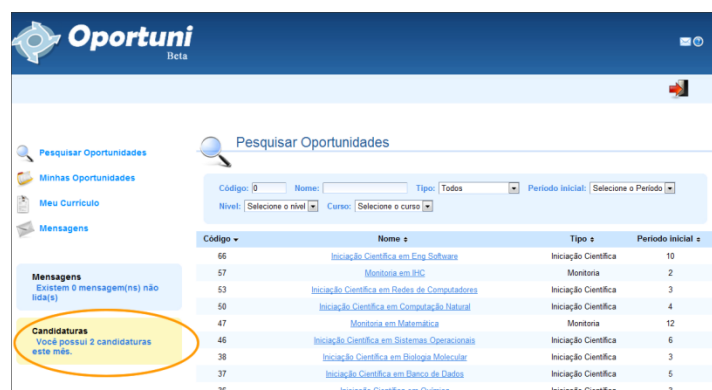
Oportuni
Beta

Pesquisar Oportunidades
Minhas Oportunidades
Meu Currículo
Mensagens

Mensagens
Existem 0 mensagem(ns) não lida(s)

Candidaturas
Você possui 2 candidaturas este mês.

Pesquisar Oportunidades

Código: 0 Nome: Tipo: Todos Período inicial: Selecione o Período
Nível: Selecione o nível Curso: Selecione o curso

| Código | Nome | Tipo | Período inicial |
|---|---|---|---|
| 66 | Iniciação Científica em Eng Software | Iniciação Científica | 10 |
| 57 | Monitoria em IHC | Monitoria | 2 |
| 53 | Iniciação Científica em Redes de Computadores | Iniciação Científica | 3 |
| 50 | Iniciação Científica em Computação Natural | Iniciação Científica | 4 |
| 47 | Monitoria em Matemática | Monitoria | 12 |
| 46 | Iniciação Científica em Sistemas Operacionais | Iniciação Científica | 6 |
| 38 | Iniciação Científica em Biologia Molecular | Iniciação Científica | 3 |
| 37 | Iniciação Científica em Banco de Dados | Iniciação Científica | 5 |
| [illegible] | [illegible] | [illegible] | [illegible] |